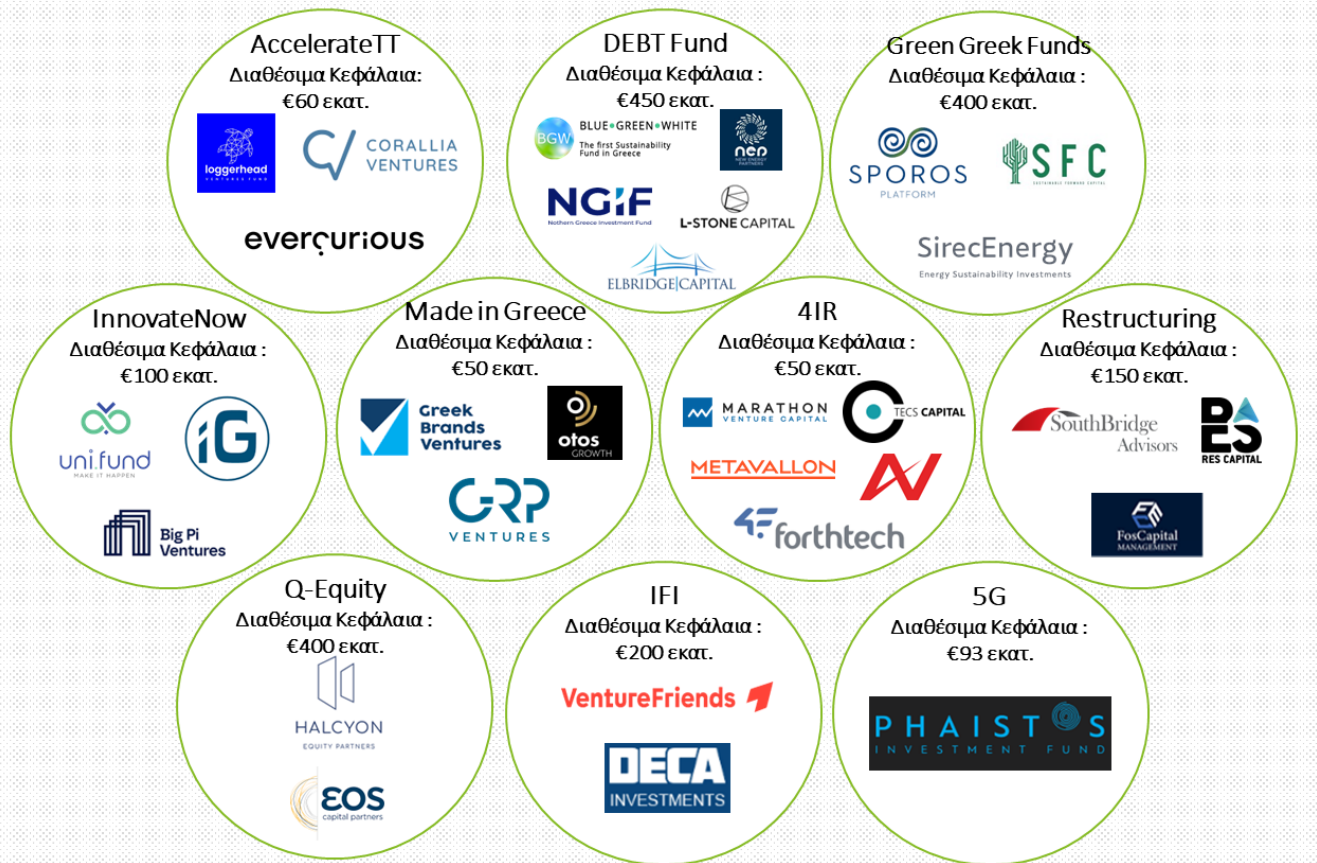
AccelerateTT
Διαθέσιμα Κεφάλαια:
€60 εκατ.
loggerhead VENTURES FUND
CORALLIA VENTURES
evercurious

DEBT Fund
Διαθέσιμα Κεφάλαια :
€450 εκατ.
BGW BLUE • GREEN • WHITE The first Sustainability Fund in Greece
neo NEW ENERGY PARTNERS
NGIF Nothern Greece Investment Fund
L-STONE CAPITAL
ELBRIDGE CAPITAL

Green Greek Funds
Διαθέσιμα Κεφάλαια :
€400 εκατ.
SPOROS PLATFORM
SFC SUSTAINABLE FINANCE CAPITAL
SirecEnergy Energy Sustainability Investments

InnovateNow
Διαθέσιμα Κεφάλαια :
€100 εκατ.
uni.fund MAKE IT HAPPEN
iG
Big Pi Ventures

Made in Greece
Διαθέσιμα Κεφάλαια :
€50 εκατ.
Greek Brands Ventures
otos GROWTH
GRP VENTURES

4IR
Διαθέσιμα Κεφάλαια :
€50 εκατ.
MARATHON VENTURE CAPITAL
TECS CAPITAL
METAVALLON
forthtech

Restructuring
Διαθέσιμα Κεφάλαια :
€150 εκατ.
SouthBridge Advisors
RES CAPITAL
FosCapital MANAGEMENT

Q-Equity
Διαθέσιμα Κεφάλαια :
€400 εκατ.
HALCYON EQUITY PARTNERS
EOS capital partners

IFI
Διαθέσιμα Κεφάλαια :
€200 εκατ.
VentureFriends
DECA INVESTMENTS

5G
Διαθέσιμα Κεφάλαια :
€93 εκατ.
PHAISTOS INVESTMENT FUND